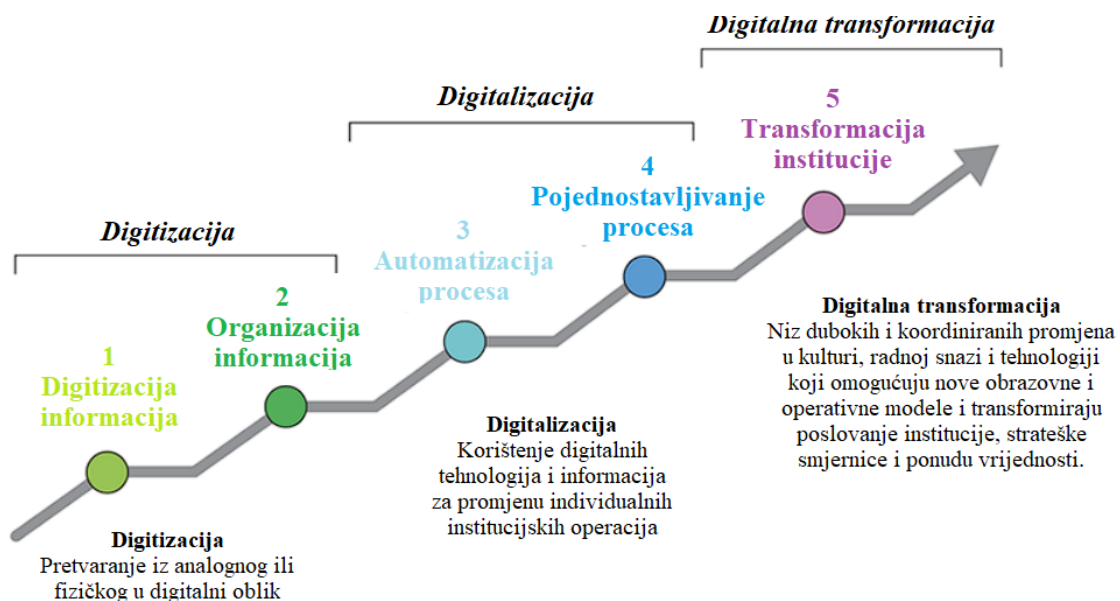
Digitalna transformacija

Digitalizacija

Digitizacija

5
Transformacija institucije

4
Pojednostavljivanje procesa

3
Automatizacija procesa

2
Organizacija informacija

1
Digitizacija informacija

Digitalna transformacija
Niz dubokih i koordiniranih promjena u kulturi, radnoj snazi i tehnologiji koji omogućuju nove obrazovne i operativne modele i transformiraju poslovanje institucije, strateške smjernice i ponudu vrijednosti.

Digitalizacija
Korištenje digitalnih tehnologija i informacija za promjenu individualnih institucijskih operacija

Digitizacija
Pretvaranje iz analognog ili fizičkog u digitalni oblik